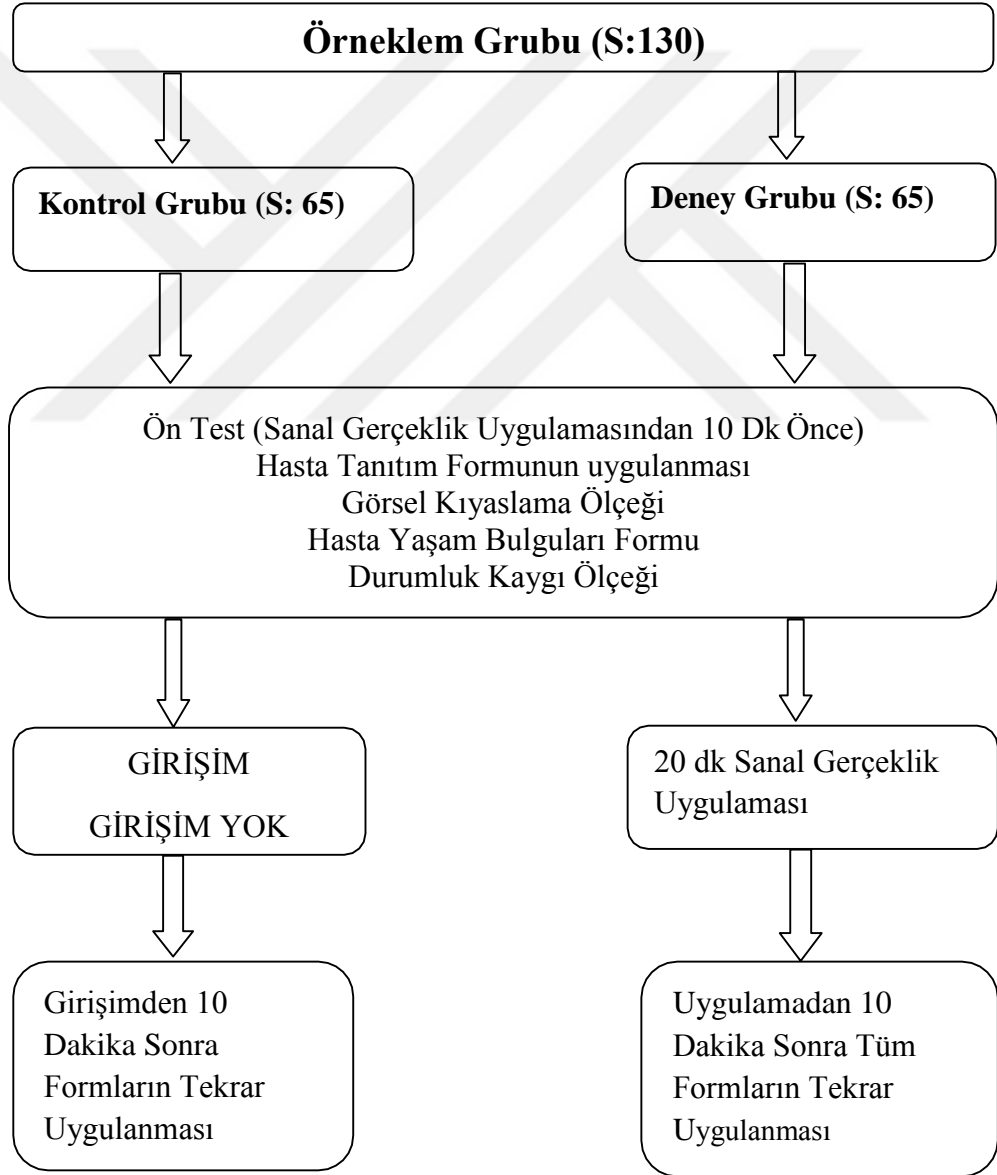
Örneklem Grubu (S:130)

Kontrol Grubu (S: 65)

Deney Grubu (S: 65)

Ön Test (Sanal Gerçeklik Uygulamasından 10 Dk Önce)
Hasta Tanıtım Formunun uygulanması
Görsel Kıyaslama Ölçeği
Hasta Yaşam Bulguları Formu
Durumluk Kaygı Ölçeği

GİRİŞİM

GİRİŞİM YOK

20 dk Sanal Gerçeklik Uygulaması

Girişimden 10 Dakika Sonra Formların Tekrar Uygulanması

Uygulamadan 10 Dakika Sonra Tüm Formların Tekrar Uygulanması